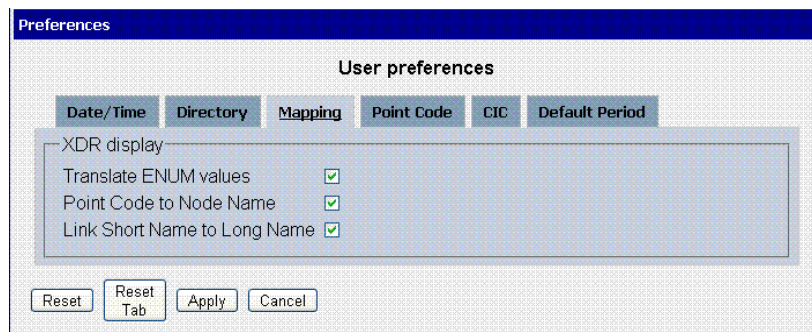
Preferences

User preferences

Date/Time | Directory | Mapping | Point Code | CIC | Default Period

XDR display

Translate ENUM values ☑
Point Code to Node Name ☑
Link Short Name to Long Name ☑

Reset | Reset Tab | Apply | Cancel